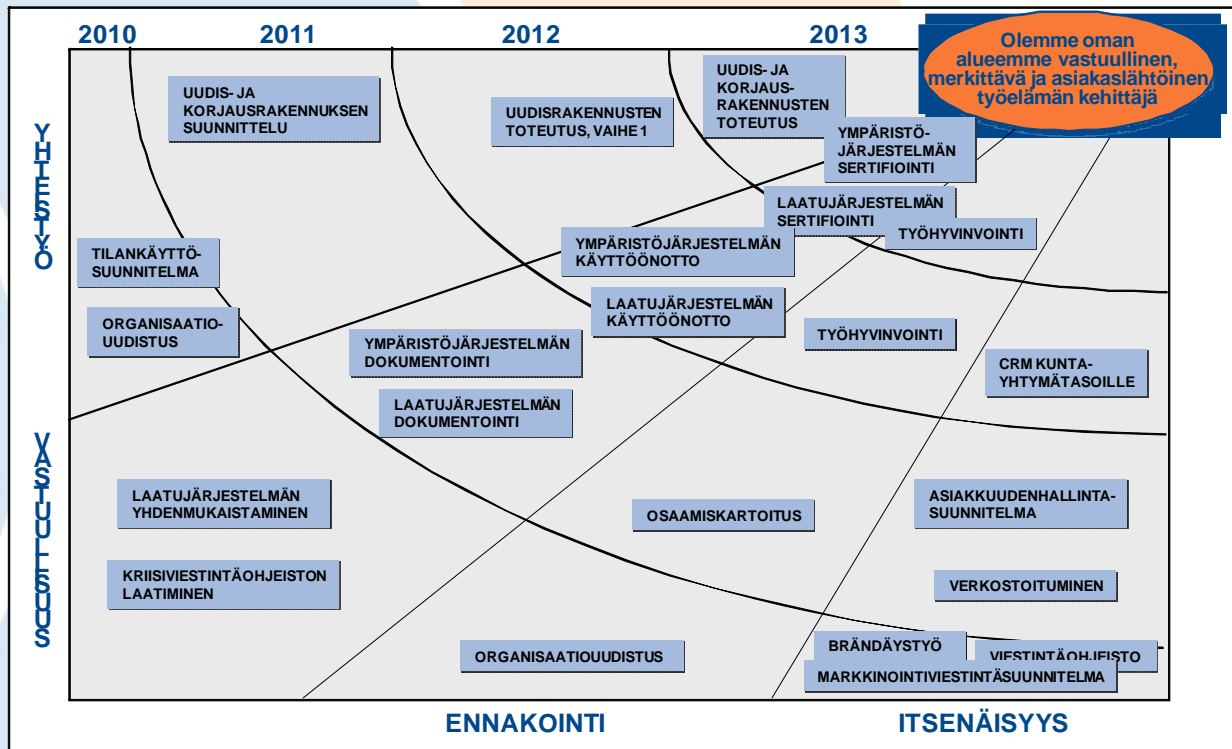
2010

2011

2012

2013

Olemme oman alueemme vastuullinen, merkittävä ja asiakaslähtöinen työelämän kehittäjä

YHTEISTYÖ

VASTUULLISUUS

UUDIS- JA KORJAUSRAKENNUKSEN SUUNNITTELU

UUDISRAKENNUSTEN TOTEUTUS, VAIHE 1

UUDIS- JA KORJAUS-RAKENNUSTEN TOTEUTUS

YMPÄRISTÖ-JÄRJESTELMÄN SERTIFIOINTI

LAATUJÄRJESTELMÄN SERTIFIOINTI

TYÖHYVINVOINTI

TILANKÄYTTÖ-SUUNNITELMA

YMPÄRISTÖJÄRJESTELMÄN KÄYTTÖÖNOTTO

ORGANISAATIO-UUDISTUS

LAATUJÄRJESTELMÄN KÄYTTÖÖNOTTO

TYÖHYVINVOINTI

YMPÄRISTÖJÄRJESTELMÄN DOKUMENTOINTI

CRM KUNTA-YHTYMÄTASOILLE

LAATUJÄRJESTELMÄN DOKUMENTOINTI

LAATUJÄRJESTELMÄN YHDENMUKAISTAMINEN

OSAAMISKARTOITUS

ASIAKKUUDENHALLINTA-SUUNNITELMA

KRIISIVIESTINTÄOHJEISTON LAATIMINEN

VERKOSTOITUMINEN

BRÄNDÄYSTYÖ

ORGANISAATIOUUDISTUS

VIESTINTÄOHJEISTO

MARKKINOINTIVIESTINTÄSUUNNITELMA

ENNAKOINTI

ITSENÄISYYS